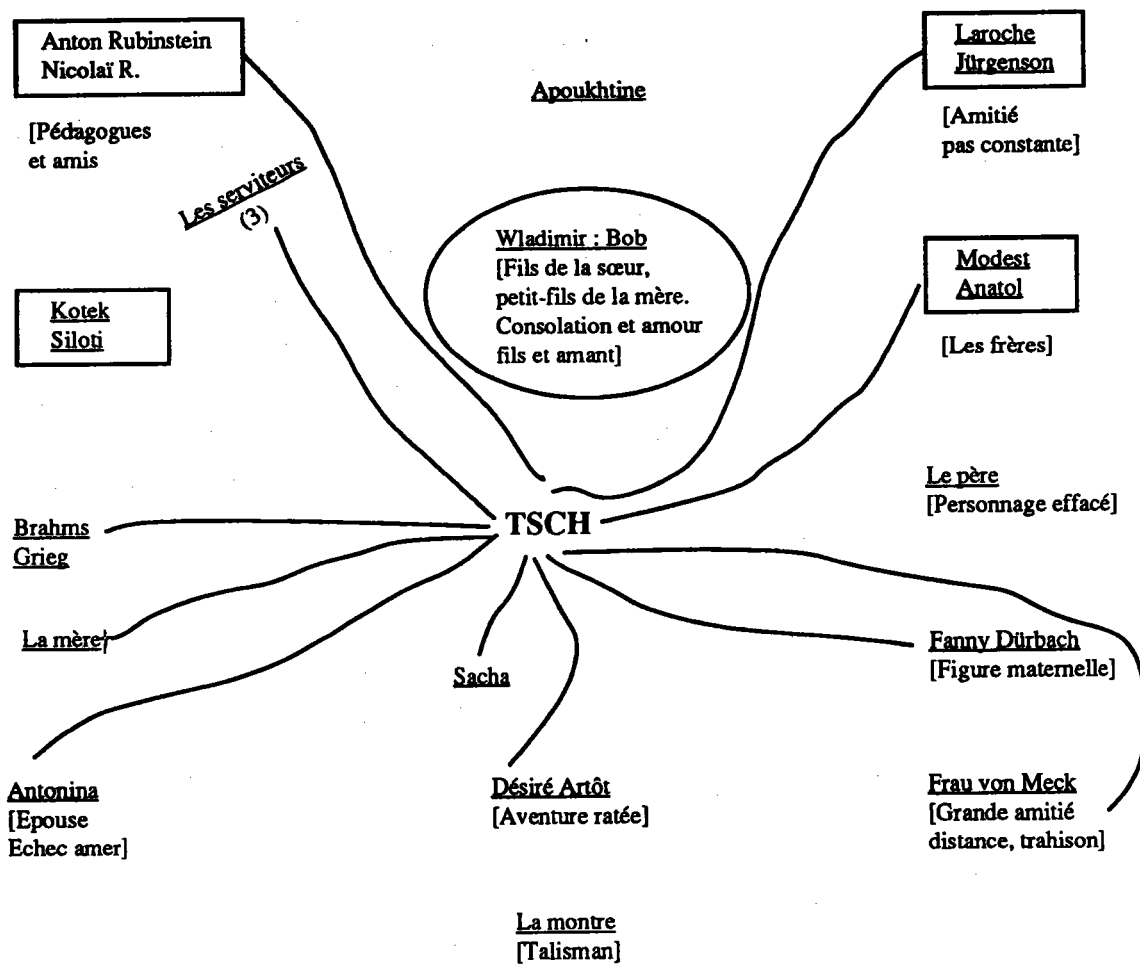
Anton Rubinstein
Nicolaï R.

[Pédagogues et amis

Apoukhtine

Laroche
Jürgenson

[Amitié pas constante]

Les serviteurs
(3)

Wladimir : Bob
[Fils de la sœur, petit-fils de la mère. Consolation et amour fils et amant]

Kotek
Siloti

Modest
Anatol

[Les frères]

Le père
[Personnage effacé]

Brahms
Grieg

TSCH

La mère

Sacha

Fanny Dürbach
[Figure maternelle]

Antonina
[Epouse
Echec amer]

Désiré Artôt
[Aventure ratée]

Frau von Meck
[Grande amitié distance, trahison]

La montre
[Talisman]